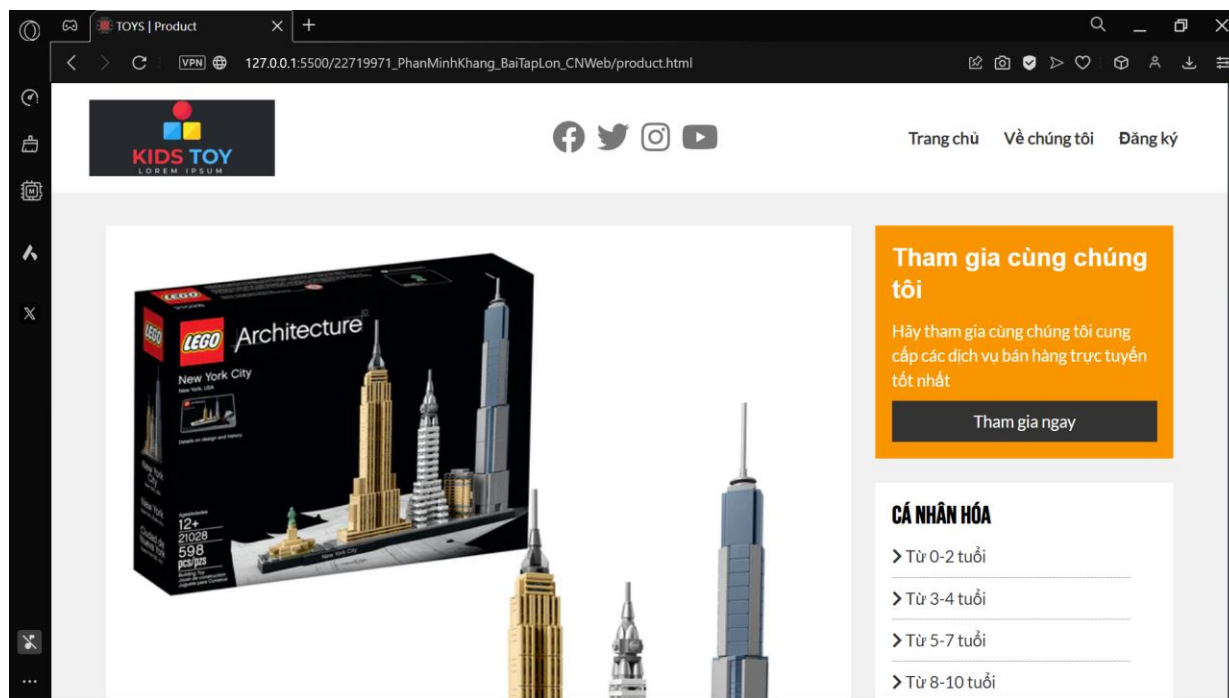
TOYS | Product

VPN 127.0.0.1:5500/22719971_PhanMinhKhang_BaiTapLon_CNWeb/product.html

KIDS TOY
LOREM IPSUM

Trang chủ Về chúng tôi Đăng ký

LEGO Architecture
New York City
New York, USA
12+
21028
598 pcs/pzs

Tham gia cùng chúng tôi

Hãy tham gia cùng chúng tôi cung cấp các dịch vụ bán hàng trực tuyến tốt nhất

Tham gia ngay

CÁ NHÂN HÓA

Từ 0-2 tuổi

Từ 3-4 tuổi

Từ 5-7 tuổi

Từ 8-10 tuổi